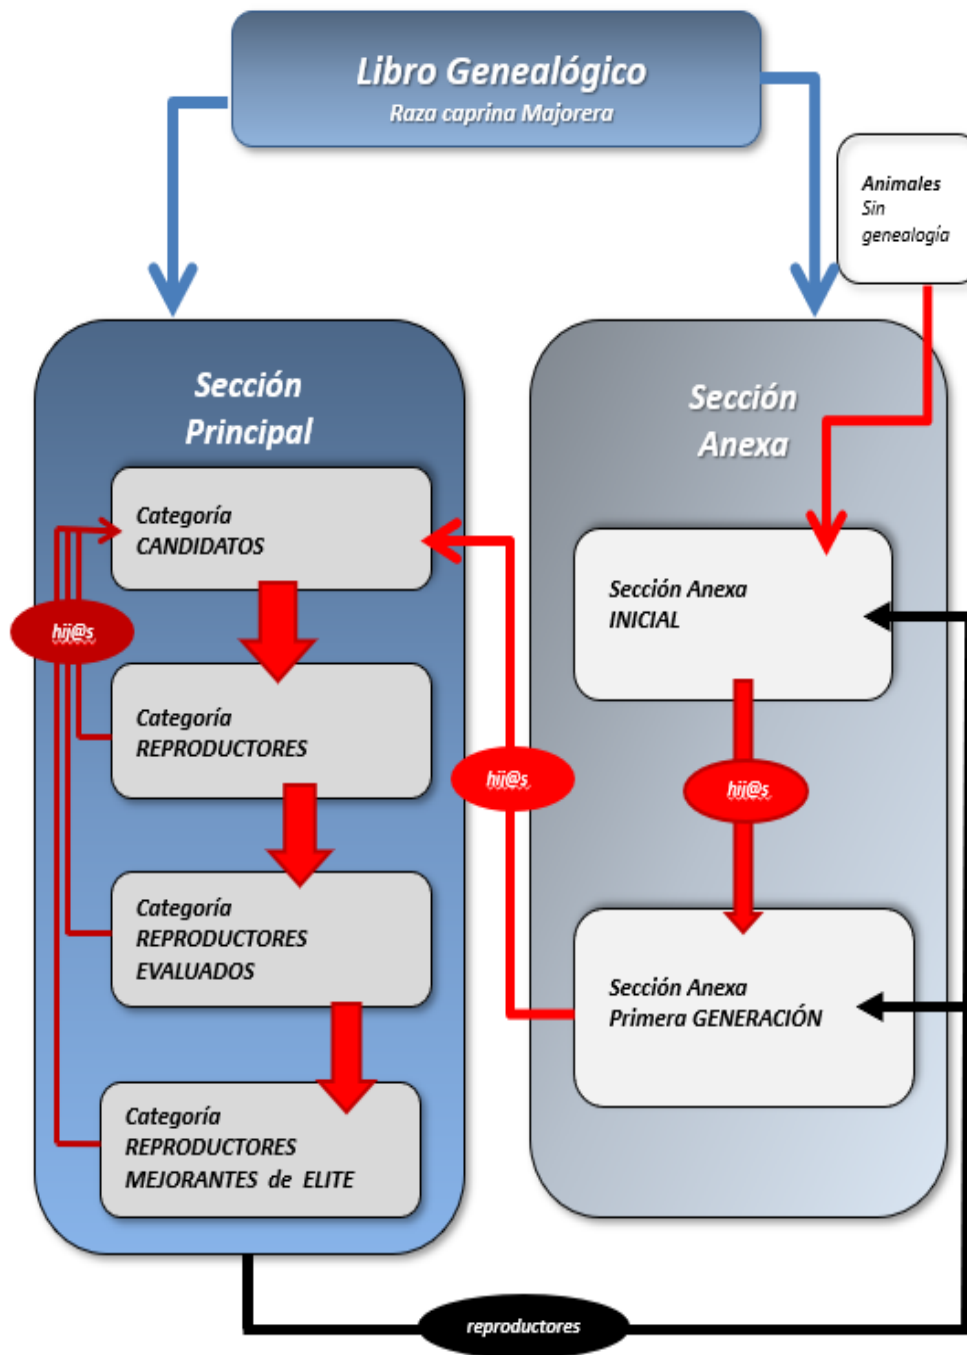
Libro Genealógico
Raza caprina Majorera

Animales Sin genealogía

Sección Principal

Categoría CANDIDATOS

hij@s

Categoría REPRODUCTORES

Categoría REPRODUCTORES EVALUADOS

Categoría REPRODUCTORES MEJORANTES de ELITE

Sección Anexa

Sección Anexa INICIAL

hij@s

hij@s

Sección Anexa Primera GENERACIÓN

reproductores